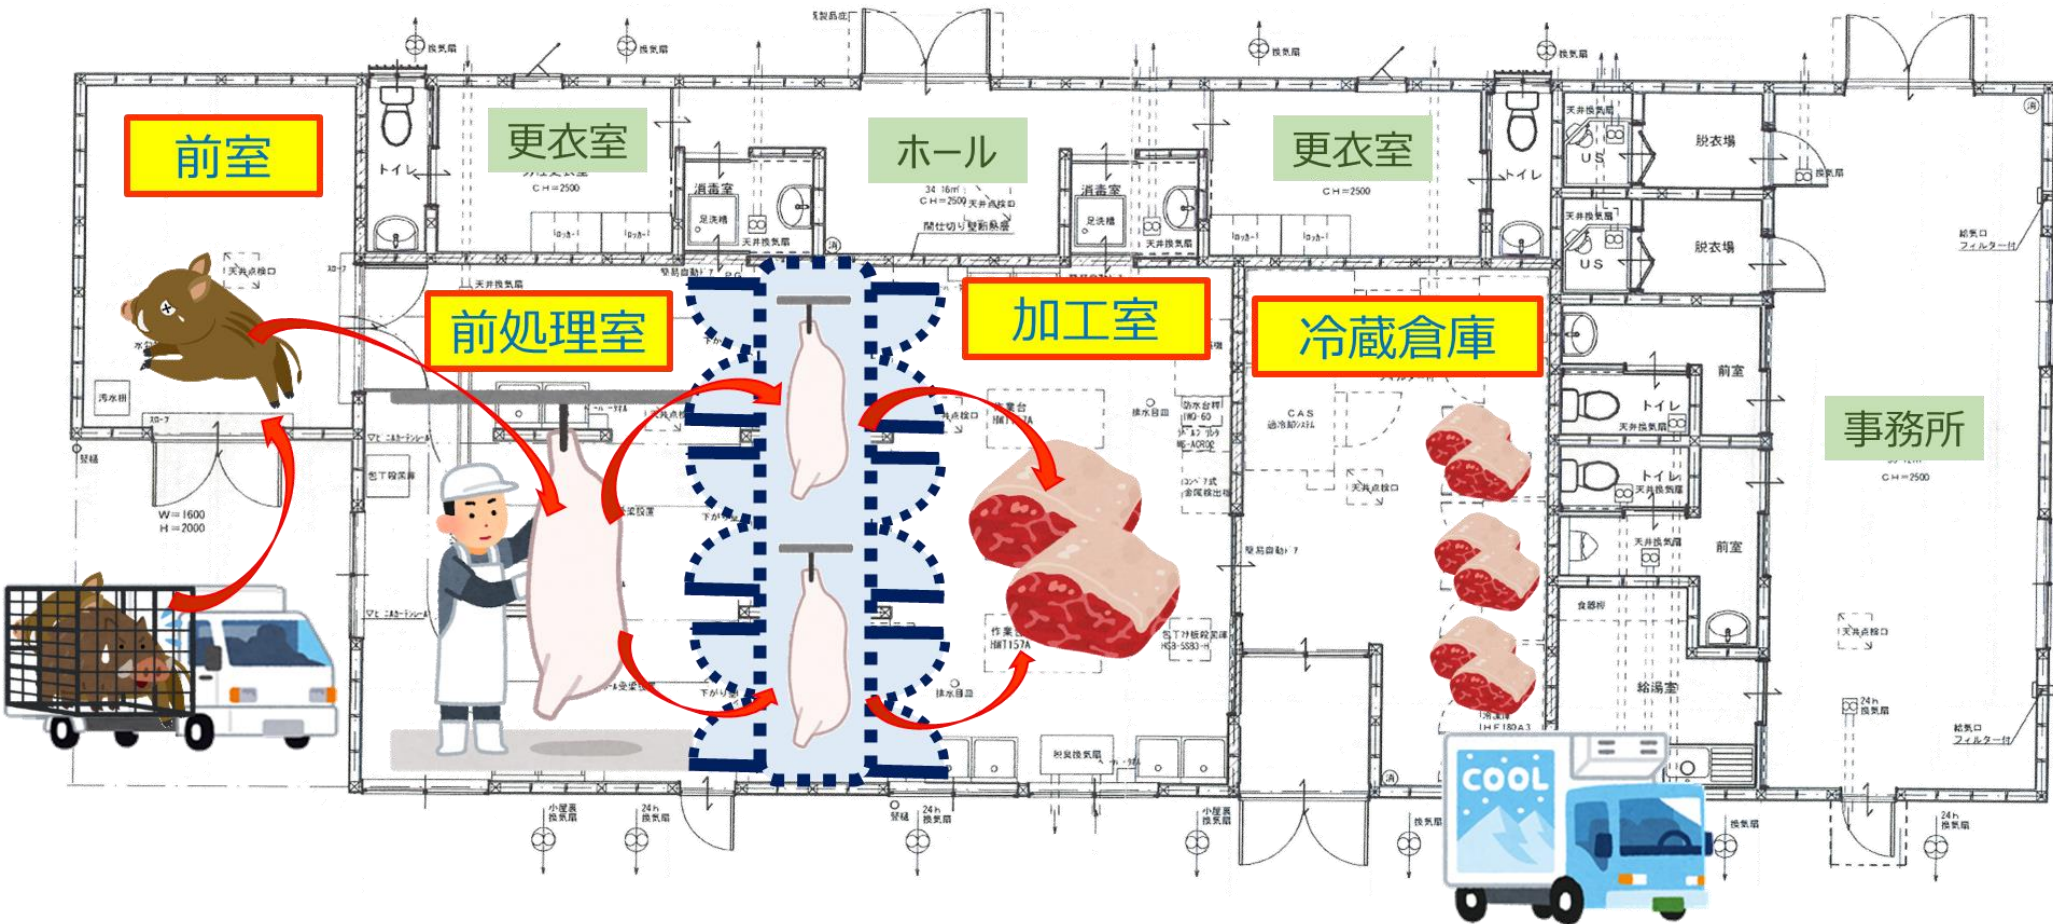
前室

更衣室

ホール

更衣室

前処理室

加工室

冷蔵倉庫

事務所

トイレ

消毒室

足洗槽

消毒室

足洗槽

トイレ

脱衣場

脱衣場

US

US

CH=2500

CH=2500

CH=2500

天井点検口

汚水槽

W=1600
H=2000

前室

前室

トイレ

トイレ

給湯室

CAS

COOL

排気扇

換気扇

24h
換気扇

小屋裏
換気扇

給気口
フィルター付

給気口
フィルター付